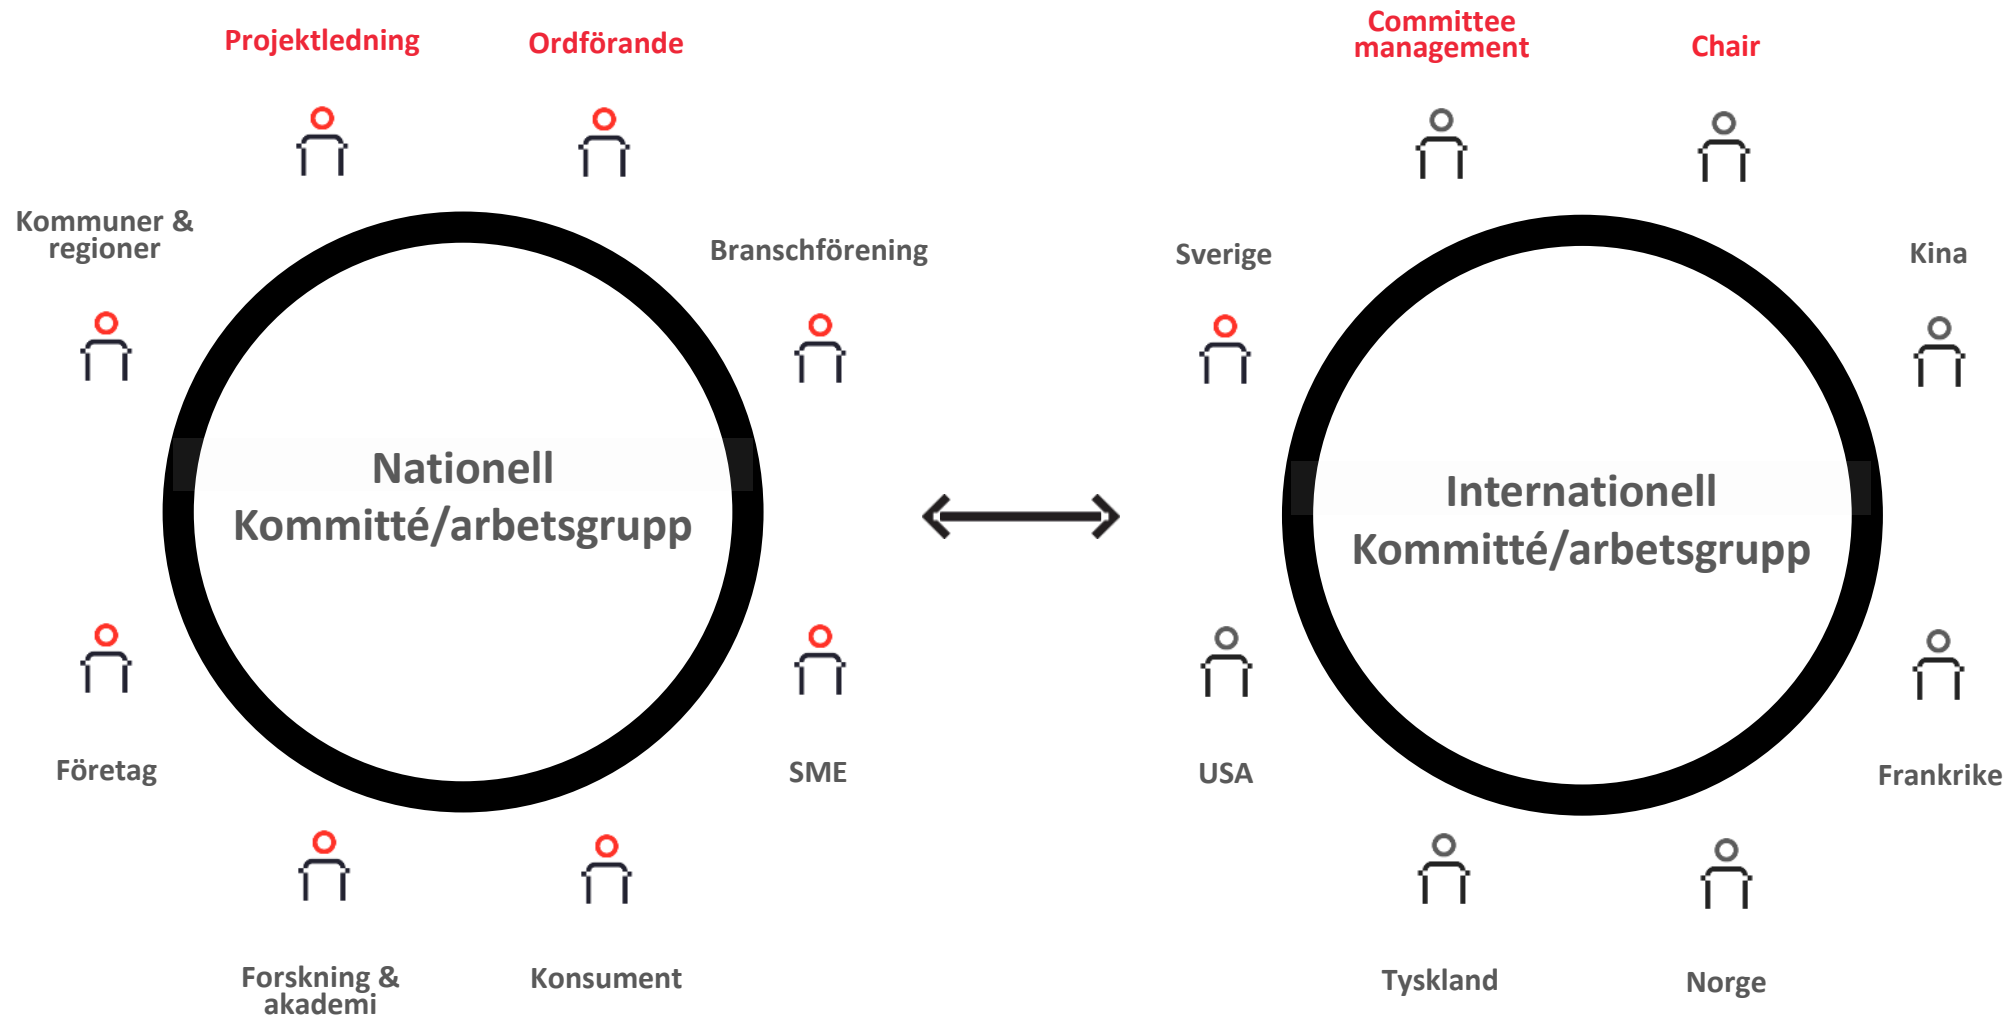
Projektledning

Ordförande

Kommuner & regioner

Branschförening

Nationell Kommitté/arbetsgrupp

Företag

SME

Forskning & akademi

Konsument

Committee management

Chair

Sverige

Kina

Internationell Kommitté/arbetsgrupp

USA

Frankrike

Tyskland

Norge